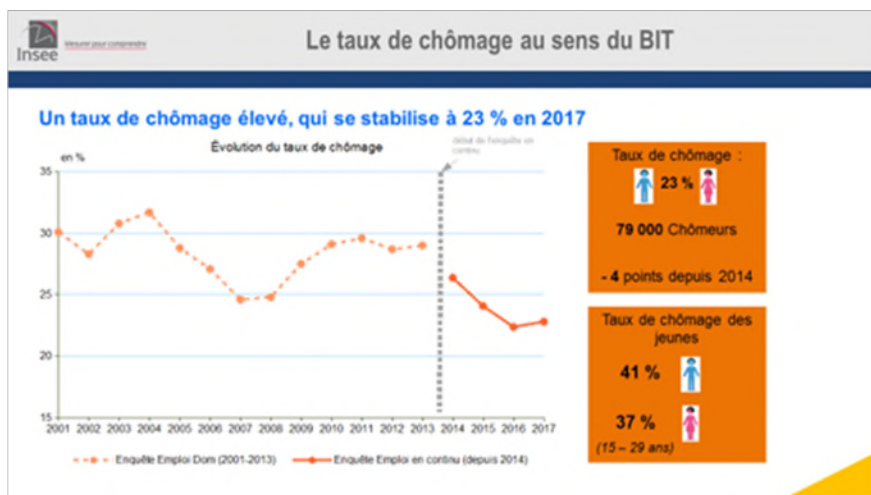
Insee Mesurer pour comprendre

Le taux de chômage au sens du BIT

Un taux de chômage élevé, qui se stabilise à 23 % en 2017

Évolution du taux de chômage

en %

35
30
25
20
15

2001 2002 2003 2004 2005 2006 2007 2008 2009 2010 2011 2012 2013 2014 2015 2016 2017

Début de l'enquête en continu

Enquête Emploi Dom (2001-2013)
Enquête Emploi en continu (depuis 2014)

Taux de chômage :
23 %
79 000 Chômeurs
- 4 points depuis 2014

Taux de chômage des jeunes
41 %
37 %
(15 – 29 ans)